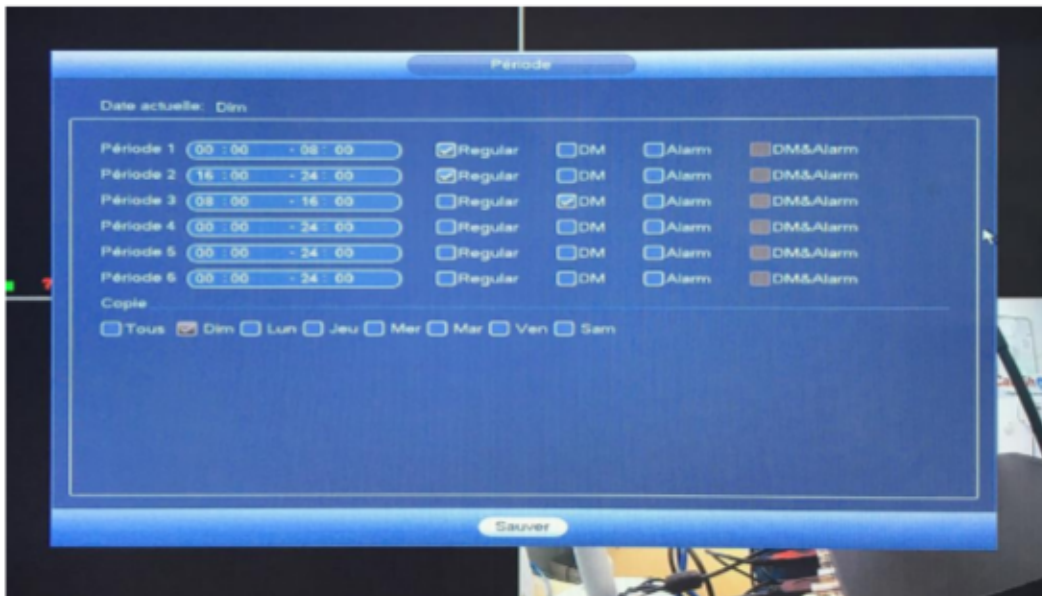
Période

Date actuelle: Dim

| | | | | | |
|---|---|---|---|---|---|
| Période 1 | 00 : 00 - 08 : 00 | Regular | DM | Alarm | DM&Alarm |
| Période 2 | 16 : 00 - 24 : 00 | Regular | DM | Alarm | DM&Alarm |
| Période 3 | 08 : 00 - 16 : 00 | Regular | DM | Alarm | DM&Alarm |
| Période 4 | 00 : 00 - 24 : 00 | Regular | DM | Alarm | DM&Alarm |
| Période 5 | 00 : 00 - 24 : 00 | Regular | DM | Alarm | DM&Alarm |
| Période 6 | 00 : 00 - 24 : 00 | Regular | DM | Alarm | DM&Alarm |

Copie

Tous Dim Lun Jeu Mer Mar Ven Sam

Sauver